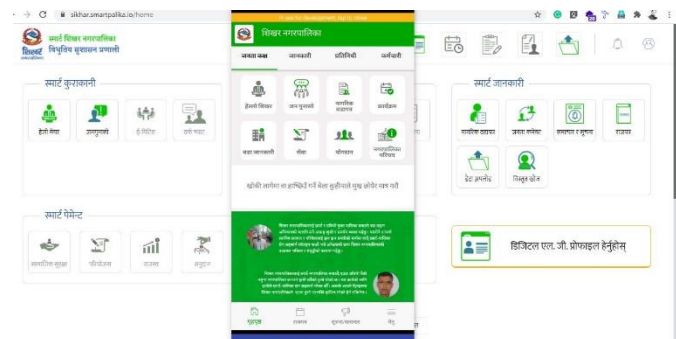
sikhar.smartpalika.io/home

स्मार्ट शिखर नगरपालिका
विधुतिय सुशासन प्रणाली

स्मार्ट कुराकानी
हेलो मेयर
उजुरी
ई मिटिङ
दर्ता चलानी

स्मार्ट पेमेन्ट
सामाजिक सुरक्षा
परियोजना
राजस्व
अनुदान

शिखर नगरपालिका
जनता कक्ष
जानकारी
प्रतिनिधि
कर्मचारी
हेलो मेयर
जन गुनासो
नागरिक बडापत्र
कार्यक्रम
वडा जानकारी
सेवा
योगदान
नगरपालिका परिचय
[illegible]
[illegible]
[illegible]
गृहपृष्ठ
राजस्व
गुनासो/सुझाव
मेनु

स्मार्ट जानकारी
नागरिक बडापत्र
जनता समक्ष
समाचार र सूचना
राजपत्र
डेटा अपलोड
निःशुल्क फोन

डिजिटल एल. जी. प्रोफाइल हेर्नुहोस्